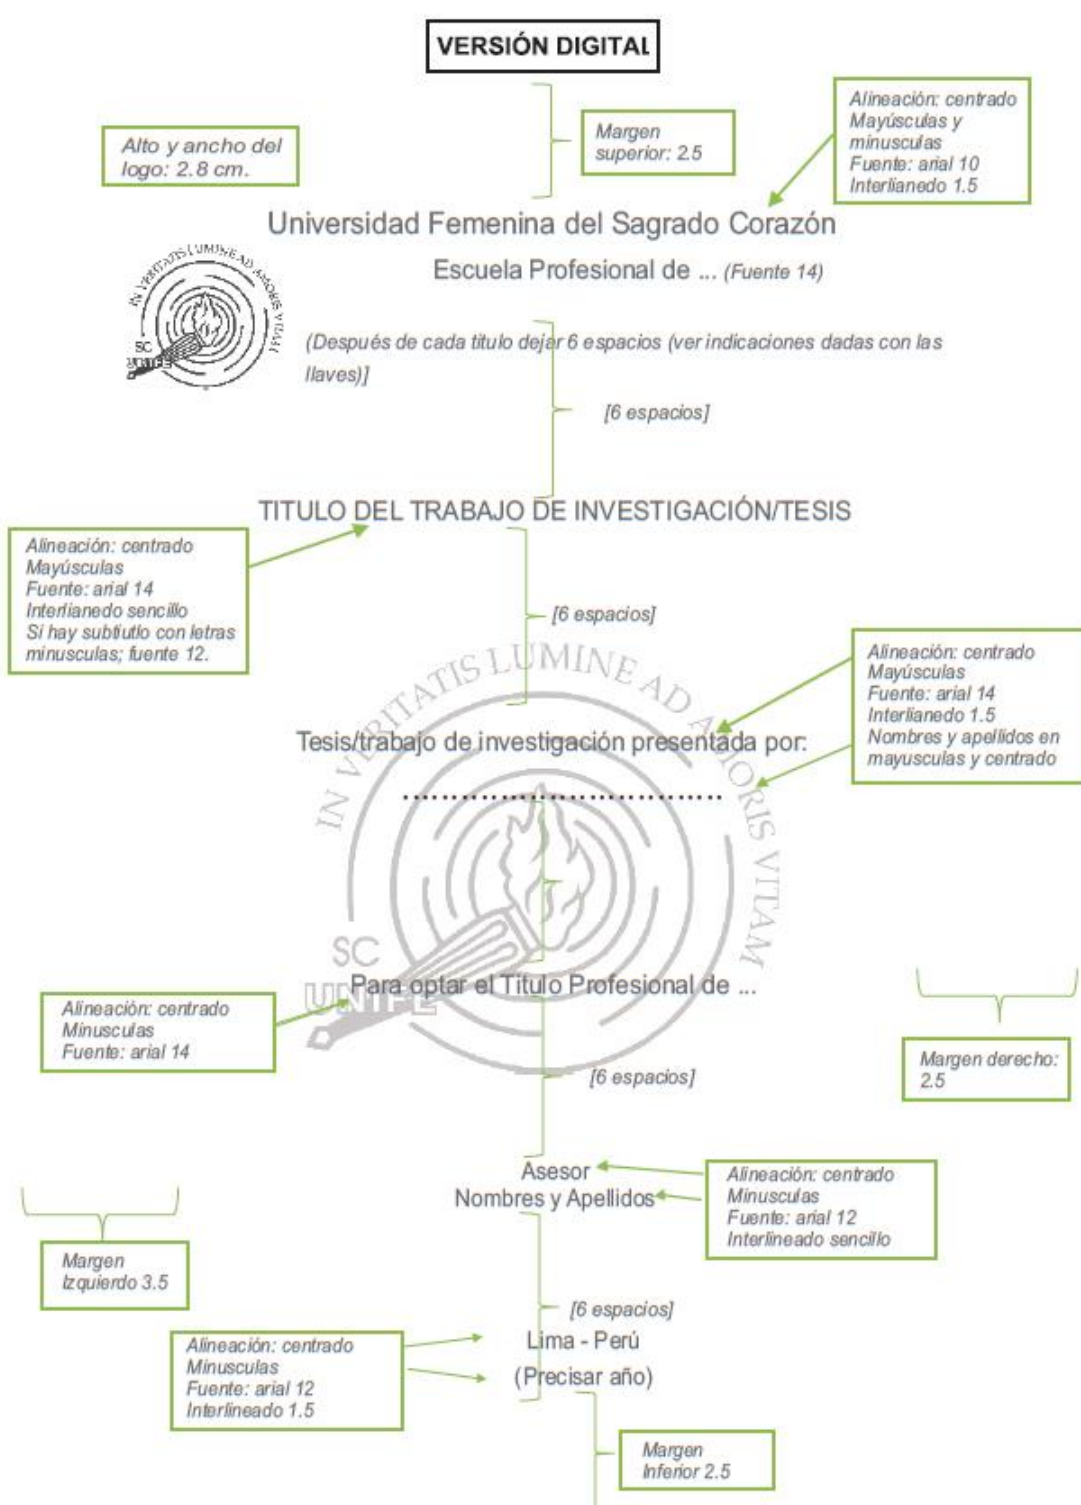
VERSIÓN DIGITAL

Margen superior: 2.5

Alineación: centrado
Mayúsculas y minusculas
Fuente: arial 10
Interlianedo 1.5

Alto y ancho del logo: 2.8 cm.

Universidad Femenina del Sagrado Corazón

Escuela Profesional de ... (Fuente 14)

IN VERITATIS LUMINE AD AMORIS VITAM
SC UNIFÉ

(Después de cada titulo dejar 6 espacios (ver indicaciones dadas con las llaves)]

[6 espacios]

TITULO DEL TRABAJO DE INVESTIGACIÓN/TESIS

Alineación: centrado
Mayúsculas
Fuente: arial 14
Interlianedo sencillo
Si hay subtiutlo con letras minusculas; fuente 12.

[6 espacios]

Alineación: centrado
Mayúsculas
Fuente: arial 14
Interlianedo 1.5
Nombres y apellidos en mayusculas y centrado

IN VERITATIS LUMINE AD AMORIS VITAM

Tesis/trabajo de investigación presentada por:

...........................................

SC UNIFÉ

Para optar el Título Profesional de ...

Alineación: centrado
Minúsculas
Fuente: arial 14

Margen derecho: 2.5

[6 espacios]

Asesor
Nombres y Apellidos

Alineación: centrado
Minusculas
Fuente: arial 12
Interlineado sencillo

Margen Izquierdo 3.5

[6 espacios]

Alineación: centrado
Minusculas
Fuente: arial 12
Interlineado 1.5

Lima - Perú
(Precisar año)

Margen Inferior 2.5